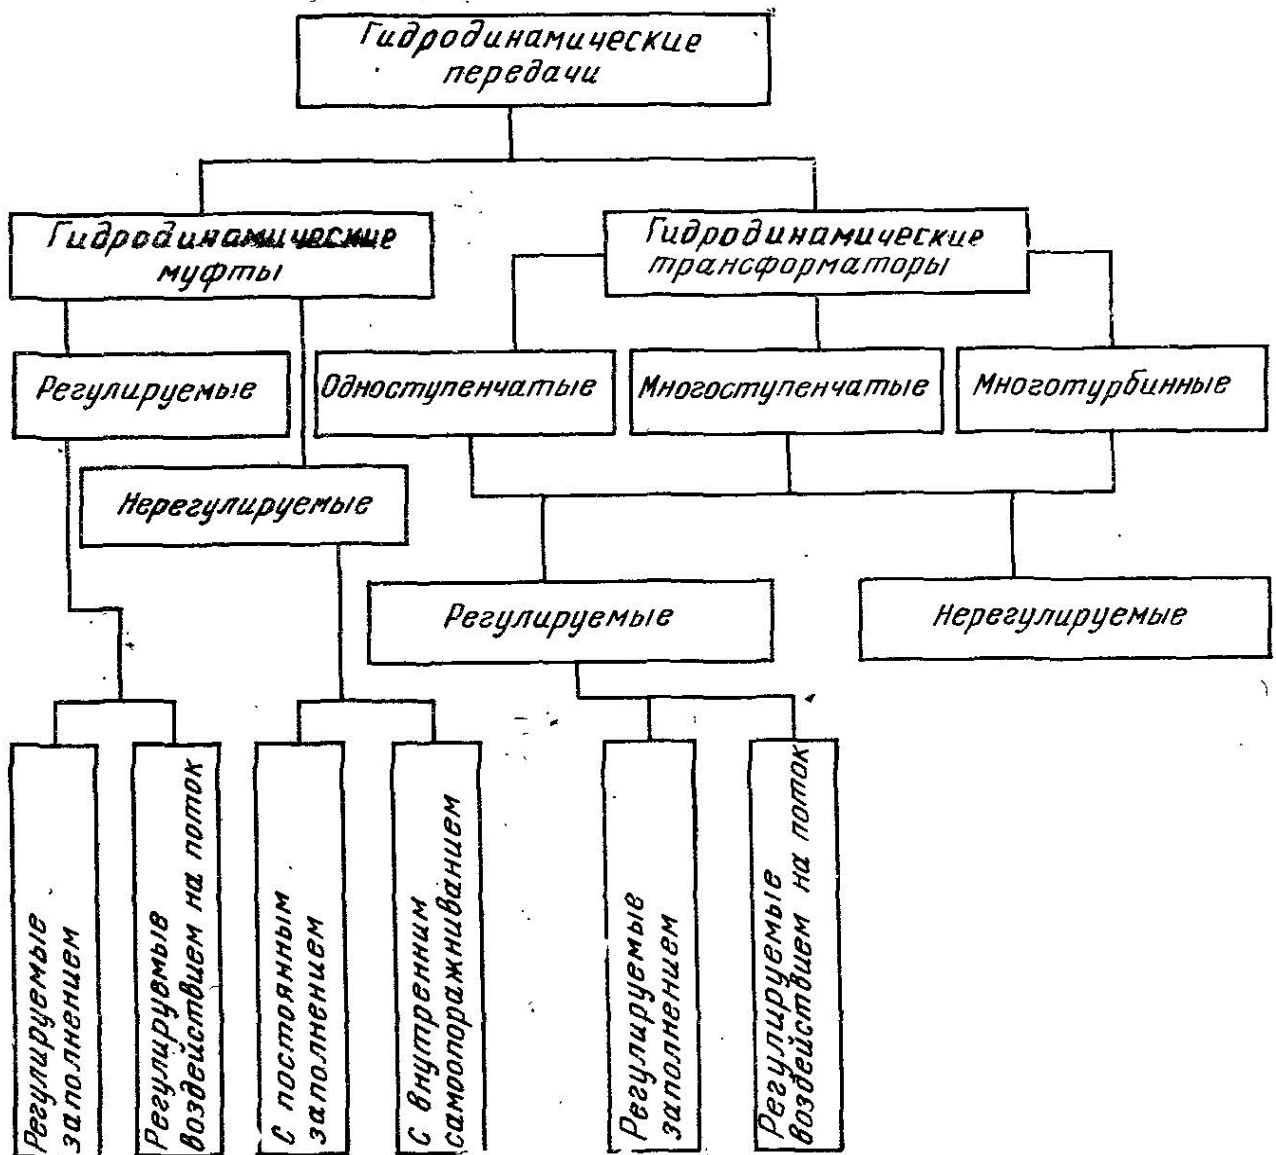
Гидродинамические передачи

Гидродинамические муфты

Гидродинамические трансформаторы

Регулируемые

Нерегулируемые

Одноступенчатые

Многоступенчатые

Многотурбинные

Регулируемые

Нерегулируемые

Регулируемые заполнением

Регулируемые воздействием на поток

С постоянным заполнением

С внутренним самоопоражниванием

Регулируемые заполнением

Регулируемые воздействием на поток